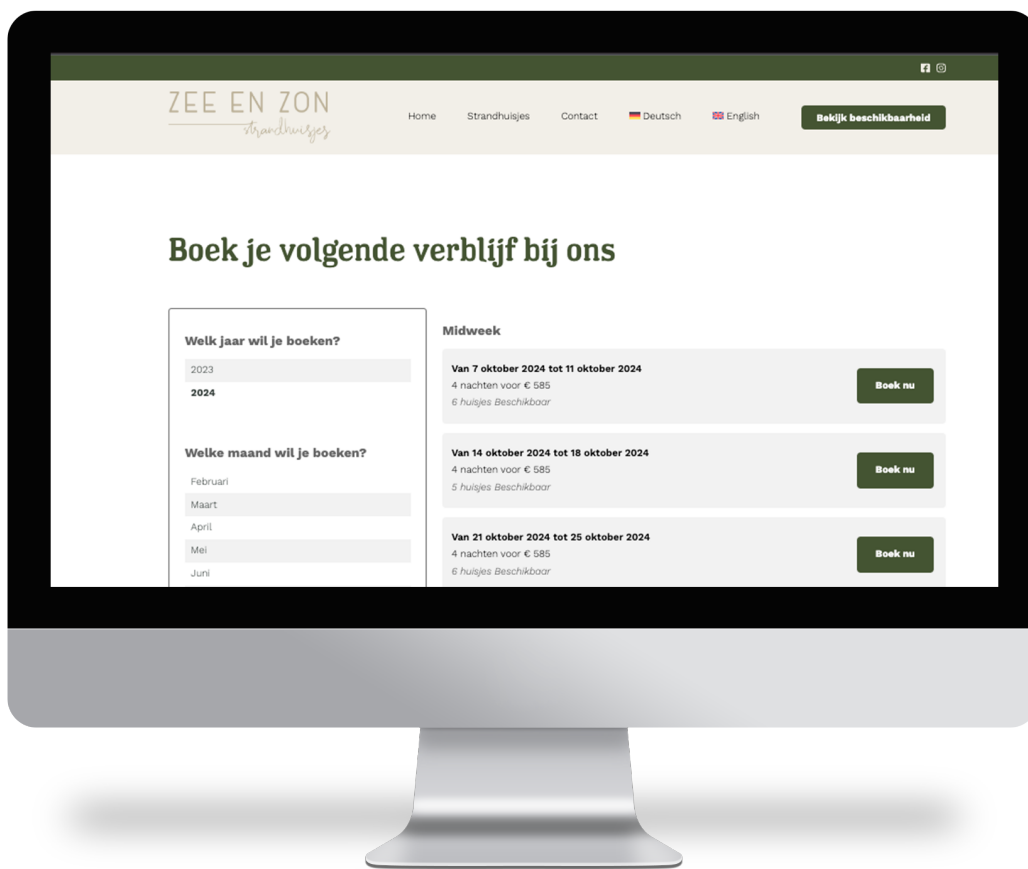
ZEE EN ZON
strandhuisjes

Home Strandhuisjes Contact Deutsch English Bekijk beschikbaarheid

Boek je volgende verblijf bij ons

Welk jaar wil je boeken?
2023
2024

Welke maand wil je boeken?
Februari
Maart
April
Mei
Juni

Midweek

Van 7 oktober 2024 tot 11 oktober 2024
4 nachten voor € 585
6 huisjes Beschikbaar
Boek nu

Van 14 oktober 2024 tot 18 oktober 2024
4 nachten voor € 585
5 huisjes Beschikbaar
Boek nu

Van 21 oktober 2024 tot 25 oktober 2024
4 nachten voor € 585
6 huisjes Beschikbaar
Boek nu